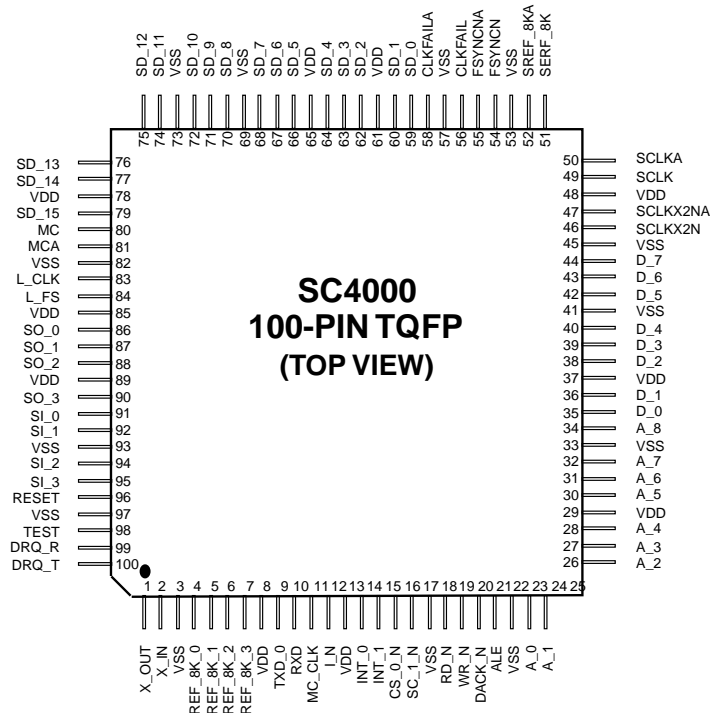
SD_12 75
SD_11 74
VSS 73
SD_10 72
SD_9 71
SD_8 70
VSS 69
SD_7 68
SD_6 67
SD_5 66
VDD 65
SD_4 64
SD_3 63
SD_2 62
VDD 61
SD_1 60
SD_0 59
CLKFAILA 58
VSS 57
CLKFAIL 56
FSYNCNA 55
FSYNCN 54
VSS 53
SREF_8KA 52
SERF_8K 51

SD_13 76
SD_14 77
VDD 78
SD_15 79
MC 80
MCA 81
VSS 82
L_CLK 83
L_FS 84
VDD 85
SO_0 86
SO_1 87
SO_2 88
VDD 89
SO_3 90
SI_0 91
SI_1 92
VSS 93
SI_2 94
SI_3 95
RESET 96
VSS 97
TEST 98
DRQ_R 99
DRQ_T 100

SC4000
100-PIN TQFP
(TOP VIEW)

50 SCLKA
49 SCLK
48 VDD
47 SCLKX2NA
46 SCLKX2N
45 VSS
44 D_7
43 D_6
42 D_5
41 VSS
40 D_4
39 D_3
38 D_2
37 VDD
36 D_1
35 D_0
34 A_8
33 VSS
32 A_7
31 A_6
30 A_5
29 VDD
28 A_4
27 A_3
26 A_2

1 X_OUT
2 X_IN
3 VSS
4 REF_8K_0
5 REF_8K_1
6 REF_8K_2
7 REF_8K_3
8 VDD
9 TXD_0
10 RXD
11 MC_CLK
12 I_N
13 VDD
14 INT_0
15 INT_1
16 CS_0_N
17 SC_1_N
18 VSS
19 RD_N
20 WR_N
21 DACK_N
22 ALE
23 VSS
24 A_0
25 A_1